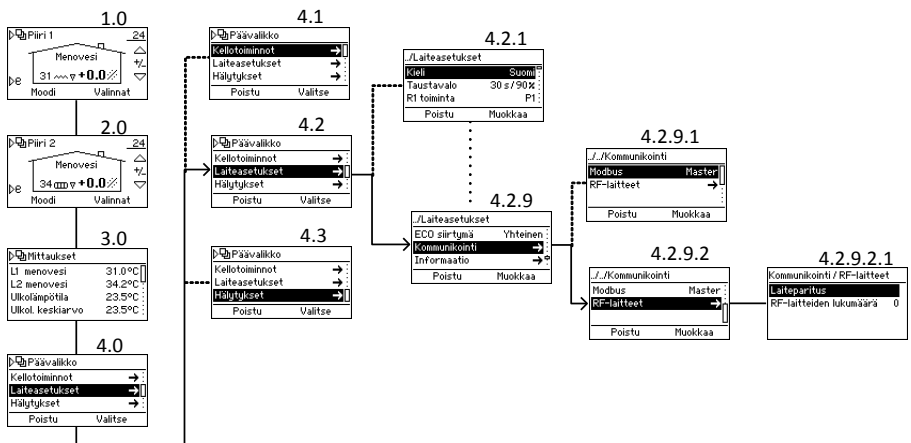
1.0
Piiri 1 24
Menovesi
31 +0.0%
Moodi Valinnat

2.0
Piiri 2 24
Menovesi
34 +0.0%
Moodi Valinnat

3.0
Mittaukset
L1 menovesi 31.0°C
L2 menovesi 34.2°C
Ulkolämpötila 23.5°C
Ulkol. keskiarvo 23.5°C

4.0
Päävalikko
Kellotoiminnot
Laiteasetukset
Hälytykset
Poistu Valitse

4.1
Päävalikko
Kellotoiminnot
Laiteasetukset
Hälytykset
Poistu Valitse

4.2
Päävalikko
Kellotoiminnot
Laiteasetukset
Hälytykset
Poistu Valitse

4.3
Päävalikko
Kellotoiminnot
Laiteasetukset
Hälytykset
Poistu Valitse

4.2.1
../Laiteasetukset
Kieli Suomi
Taustavalo 30 s / 90%
R1 toiminta P1
Poistu Muokkaa

4.2.9
../Laiteasetukset
ECO siirtymä Yhteinen
Kommunikointi
Informaatio
Poistu Muokkaa

4.2.9.1
../../Kommunikointi
Modbus Master
RF-laitteet
Poistu Muokkaa

4.2.9.2
../../Kommunikointi
Modbus Master
RF-laitteet
Poistu Muokkaa

4.2.9.2.1
Kommunikointi / RF-laitteet
Laiteparitus
RF-laitteiden lukumäärä 0